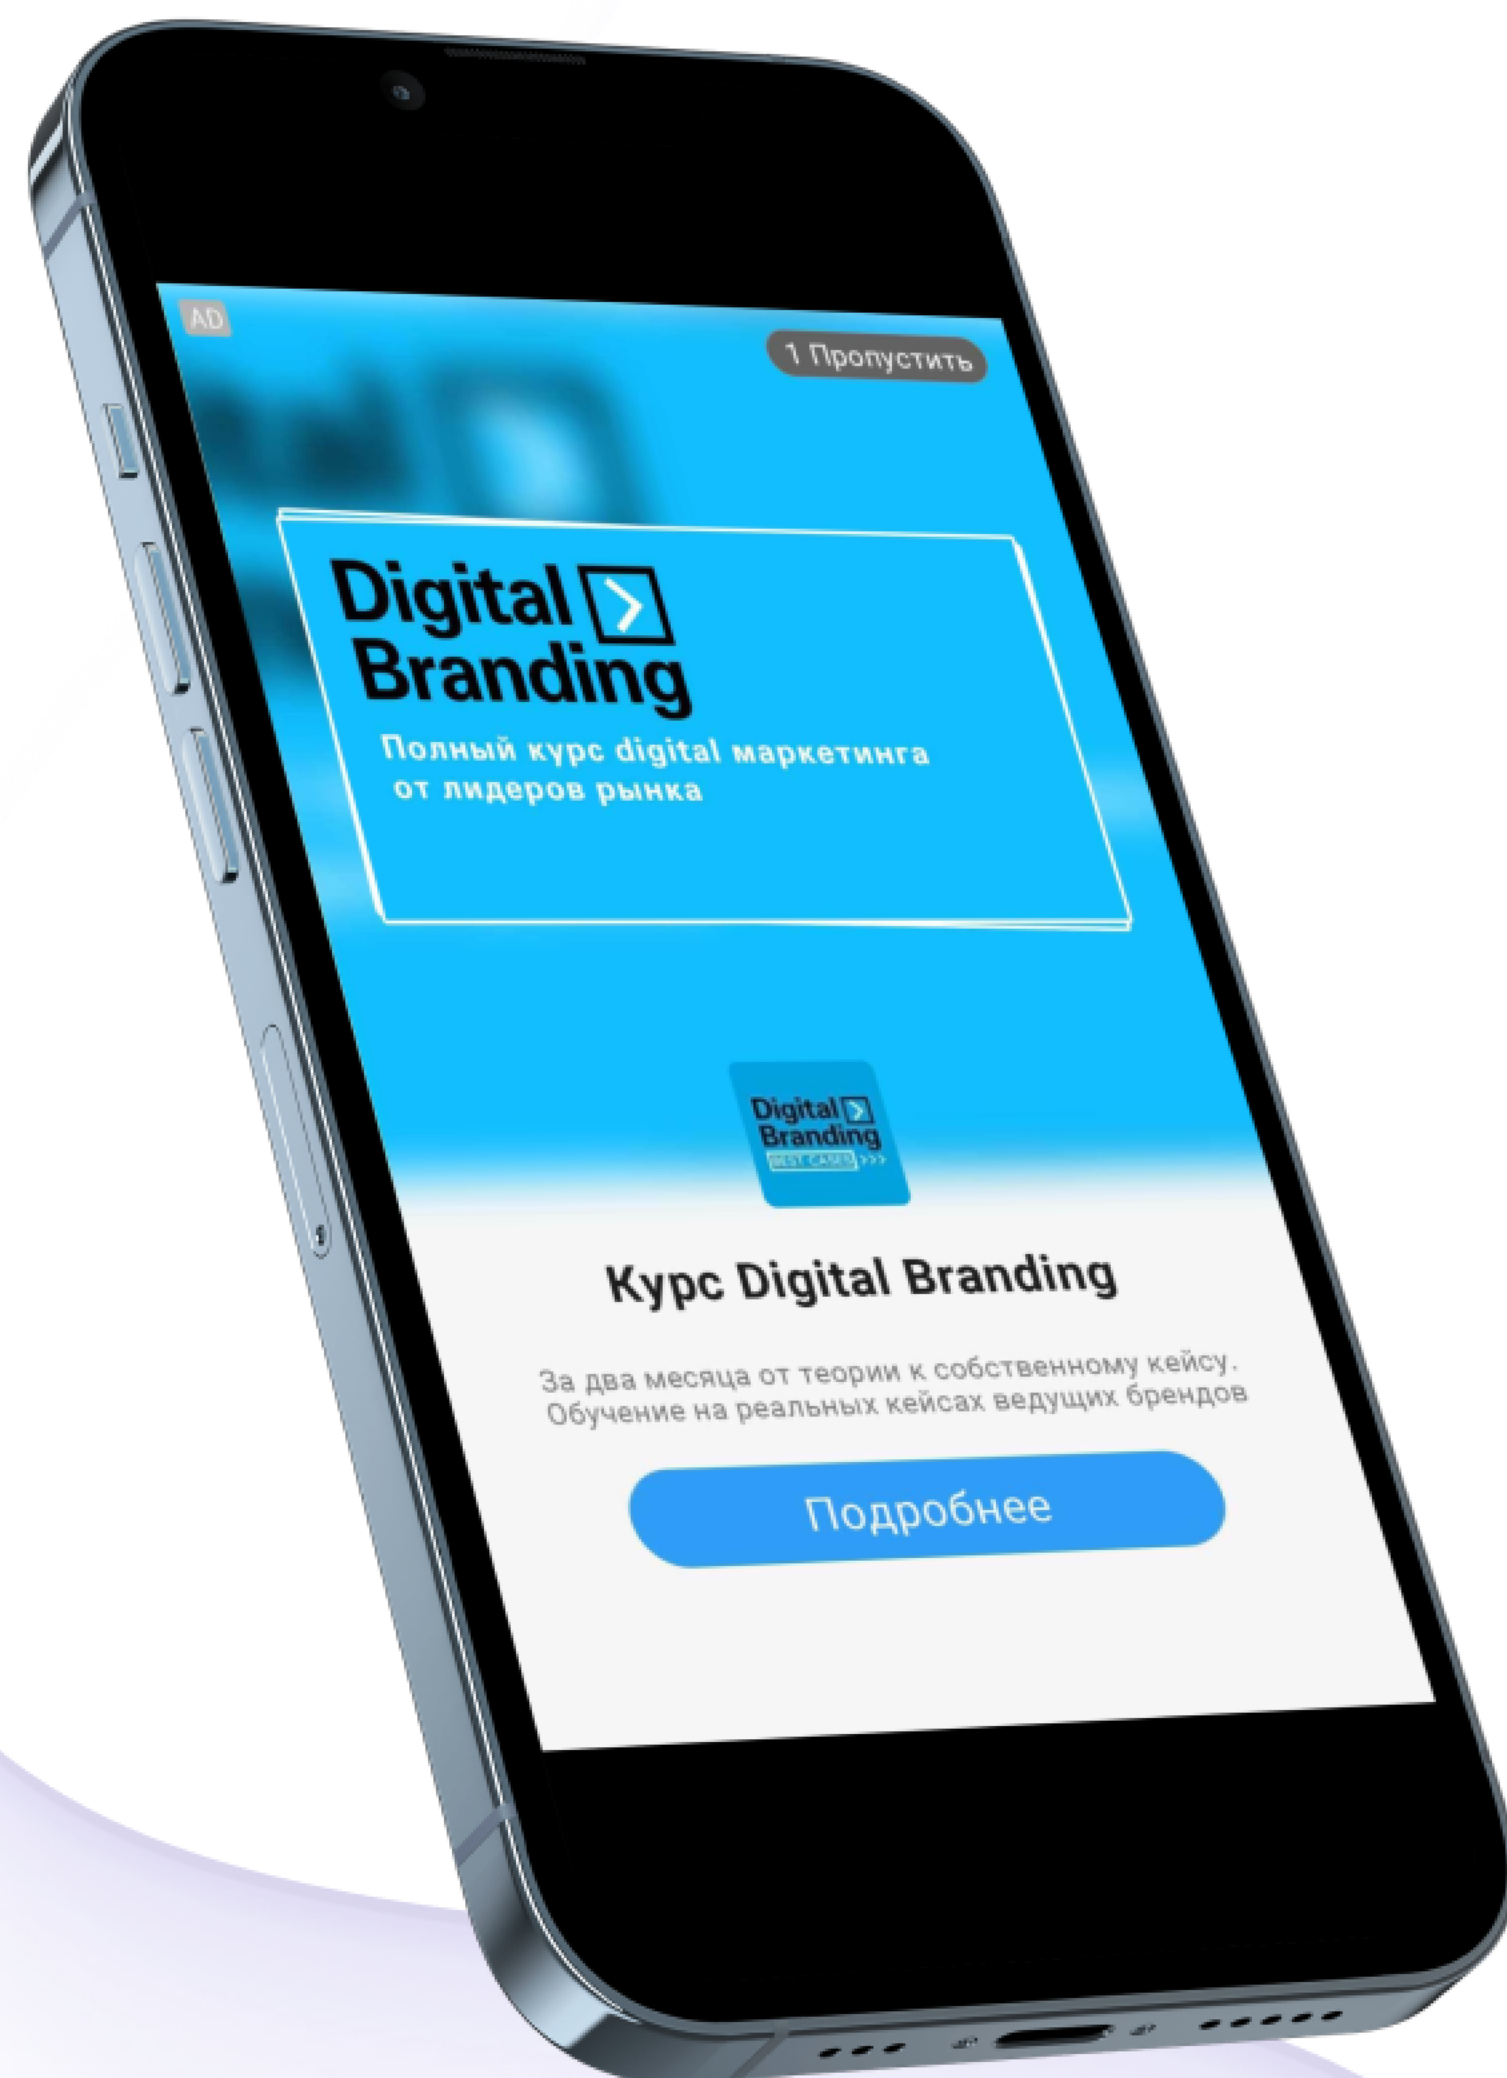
AD

1 Пропустить

Digital Branding

Полный курс digital маркетинга от лидеров рынка

Digital Branding
BEST CASES >>>

Курс Digital Branding

За два месяца от теории к собственному кейсу. Обучение на реальных кейсах ведущих брендов

Подробнее